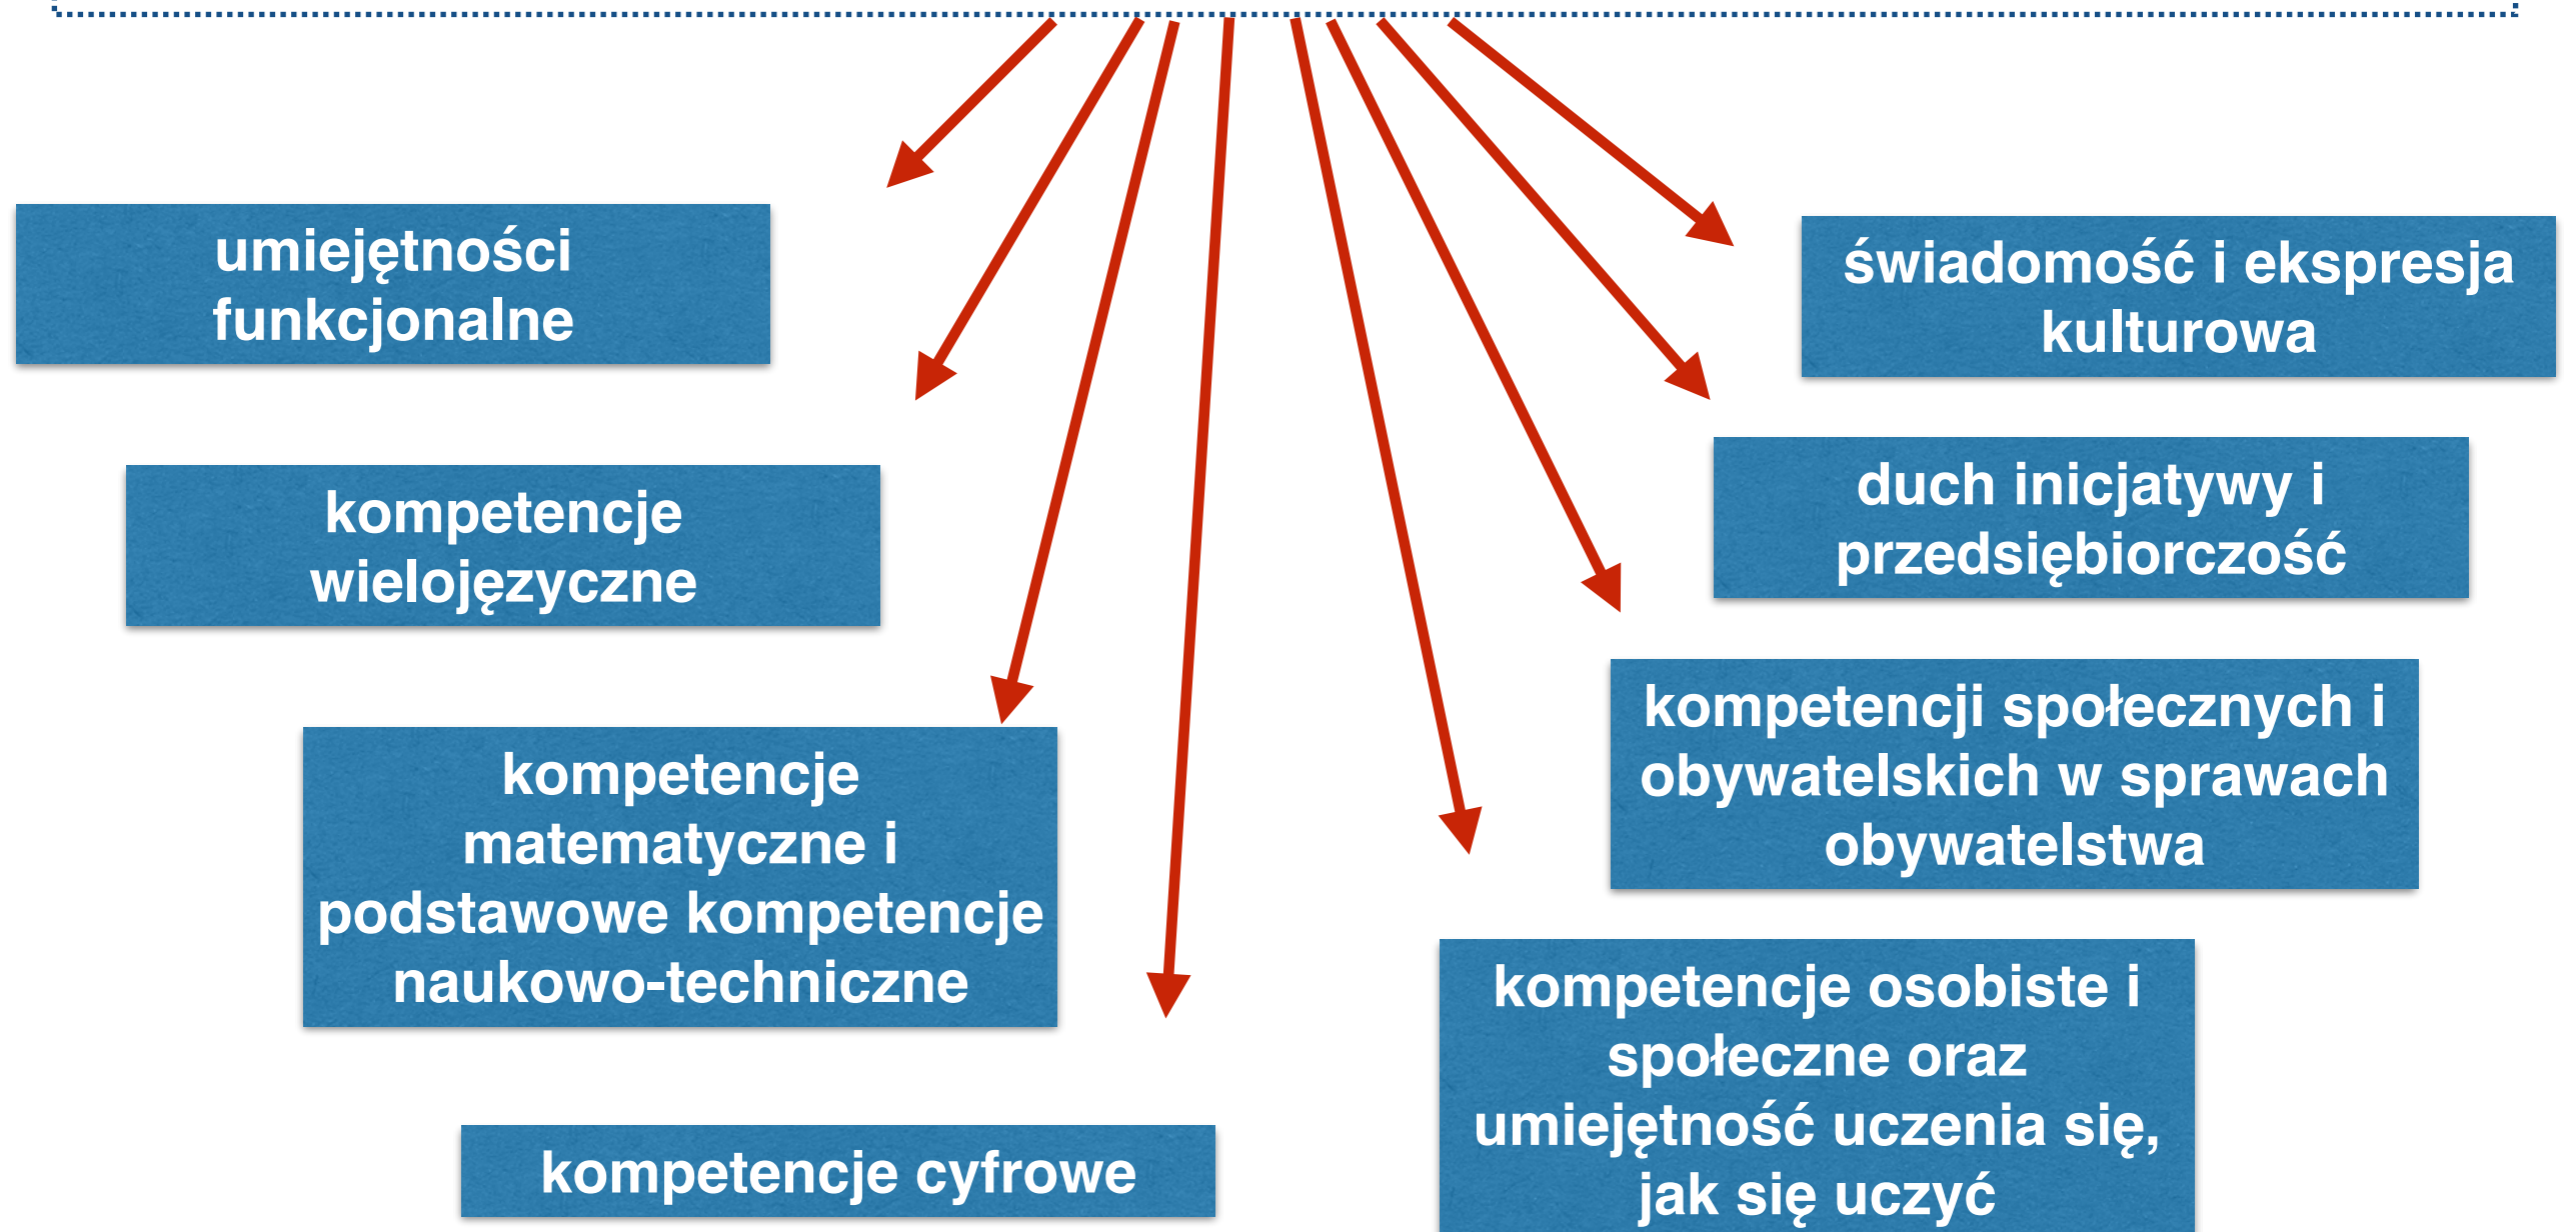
umiejętności funkcjonalne

kompetencje wielojęzyczne

kompetencje matematyczne i podstawowe kompetencje naukowo-techniczne

kompetencje cyfrowe

świadomość i ekspresja kulturowa

duch inicjatywy i przedsiębiorczość

kompetencji społecznych i obywatelskich w sprawach obywatelstwa

kompetencje osobiste i społeczne oraz umiejętność uczenia się, jak się uczyć